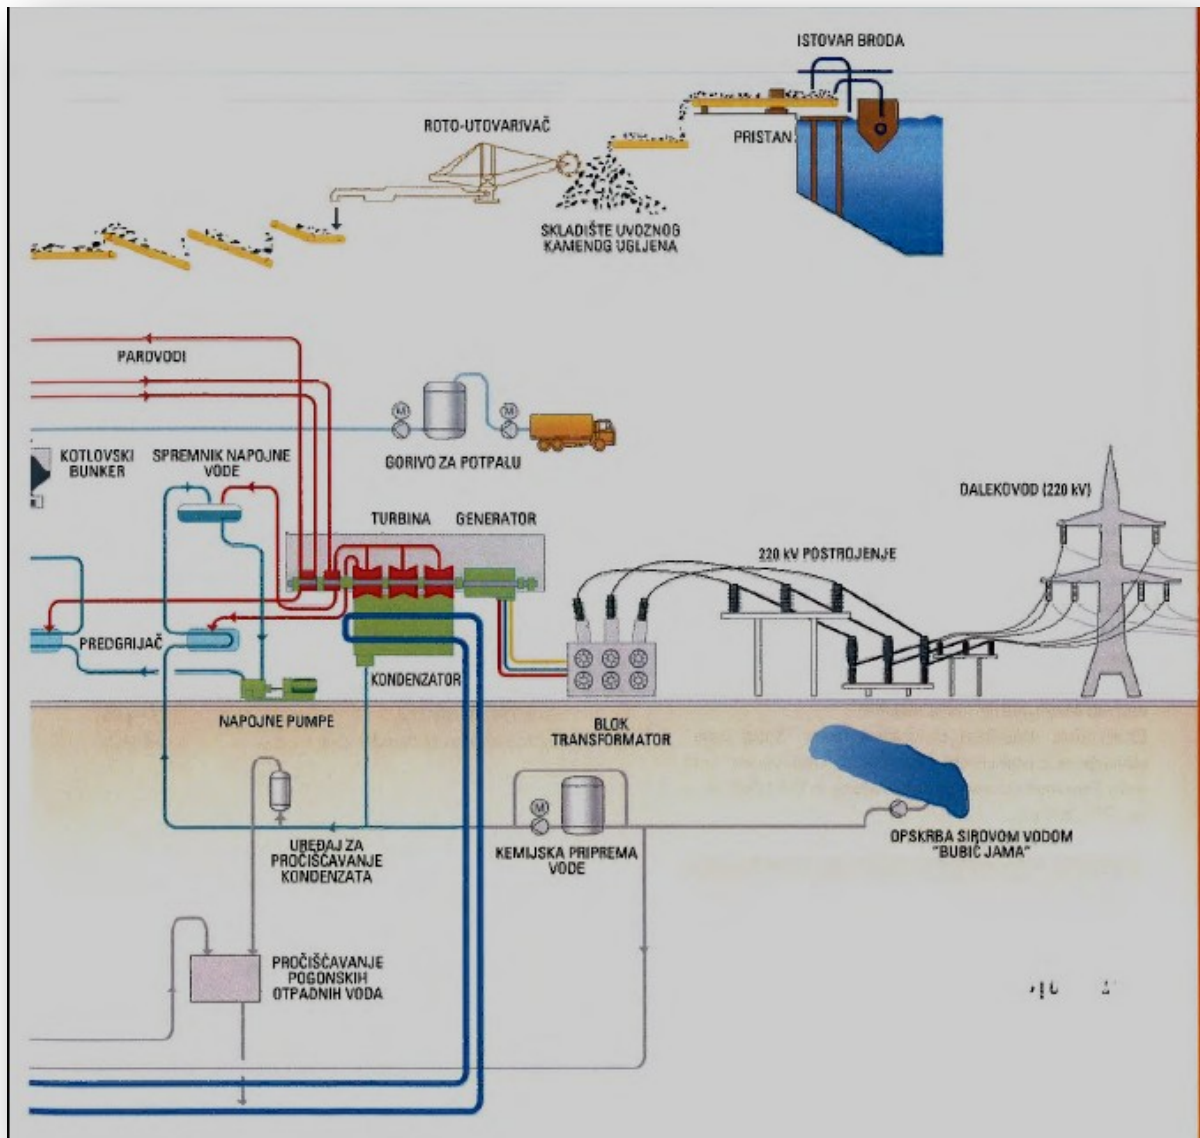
ISTOVAR BRODA

ROTO-UTOVARIVAČ

PRISTAN

SKLADIŠTE UVOZNOG KAMENOG UGLJENA

PAROVODI

M

M

GORIVO ZA POTPALU

KOTLOVSKI BUNKER

SPREMNIK NAPOJNE VODE

TURBINA

GENERATOR

DALEKOVOD (220 kV)

220 kV POSTROJENJE

PREDGRIJAČ

KONDENZATOR

NAPOJNE PUMPE

BLOK TRANSFORMATOR

M

UREĐAJ ZA PROČIŠĆAVANJE KONDENZATA

KEMIJSKA PRIPREMA VODE

OPSKRBA SIROVOM VODOM "BUBIĆ JAMA"

PROČIŠĆAVANJE POGONSKIH OTPADNIH VODA

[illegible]